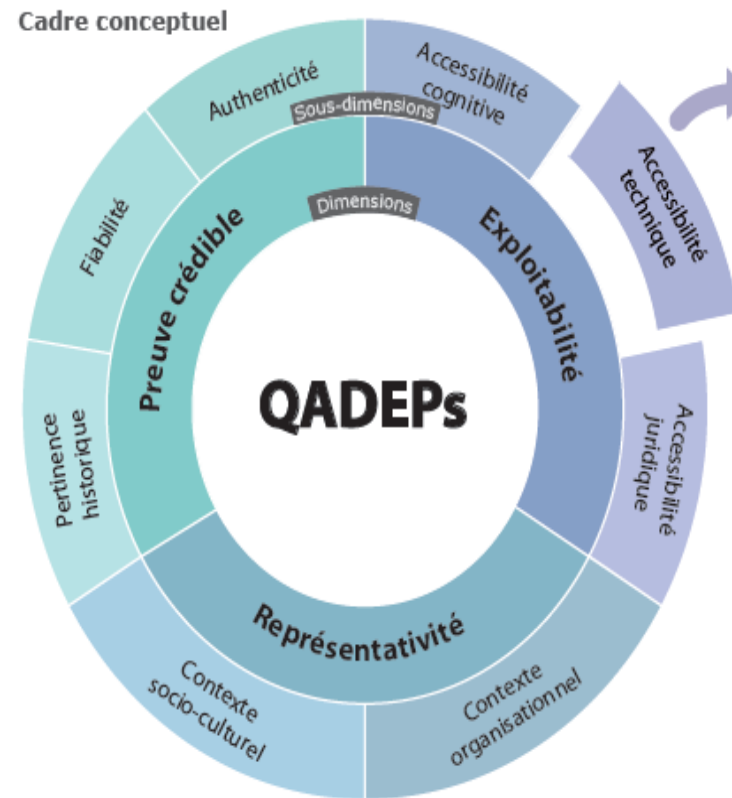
Cadre conceptuel

Authenticité
Sous-dimensions
Accessibilité cognitive
Accessibilité technique
Fiabilité
Dimensions
Preuve crédible
Exploitabilité
QADEPs
Pertinence historique
Accessibilité juridique
Représentativité
Contexte socio-culturel
Contexte organisationnel